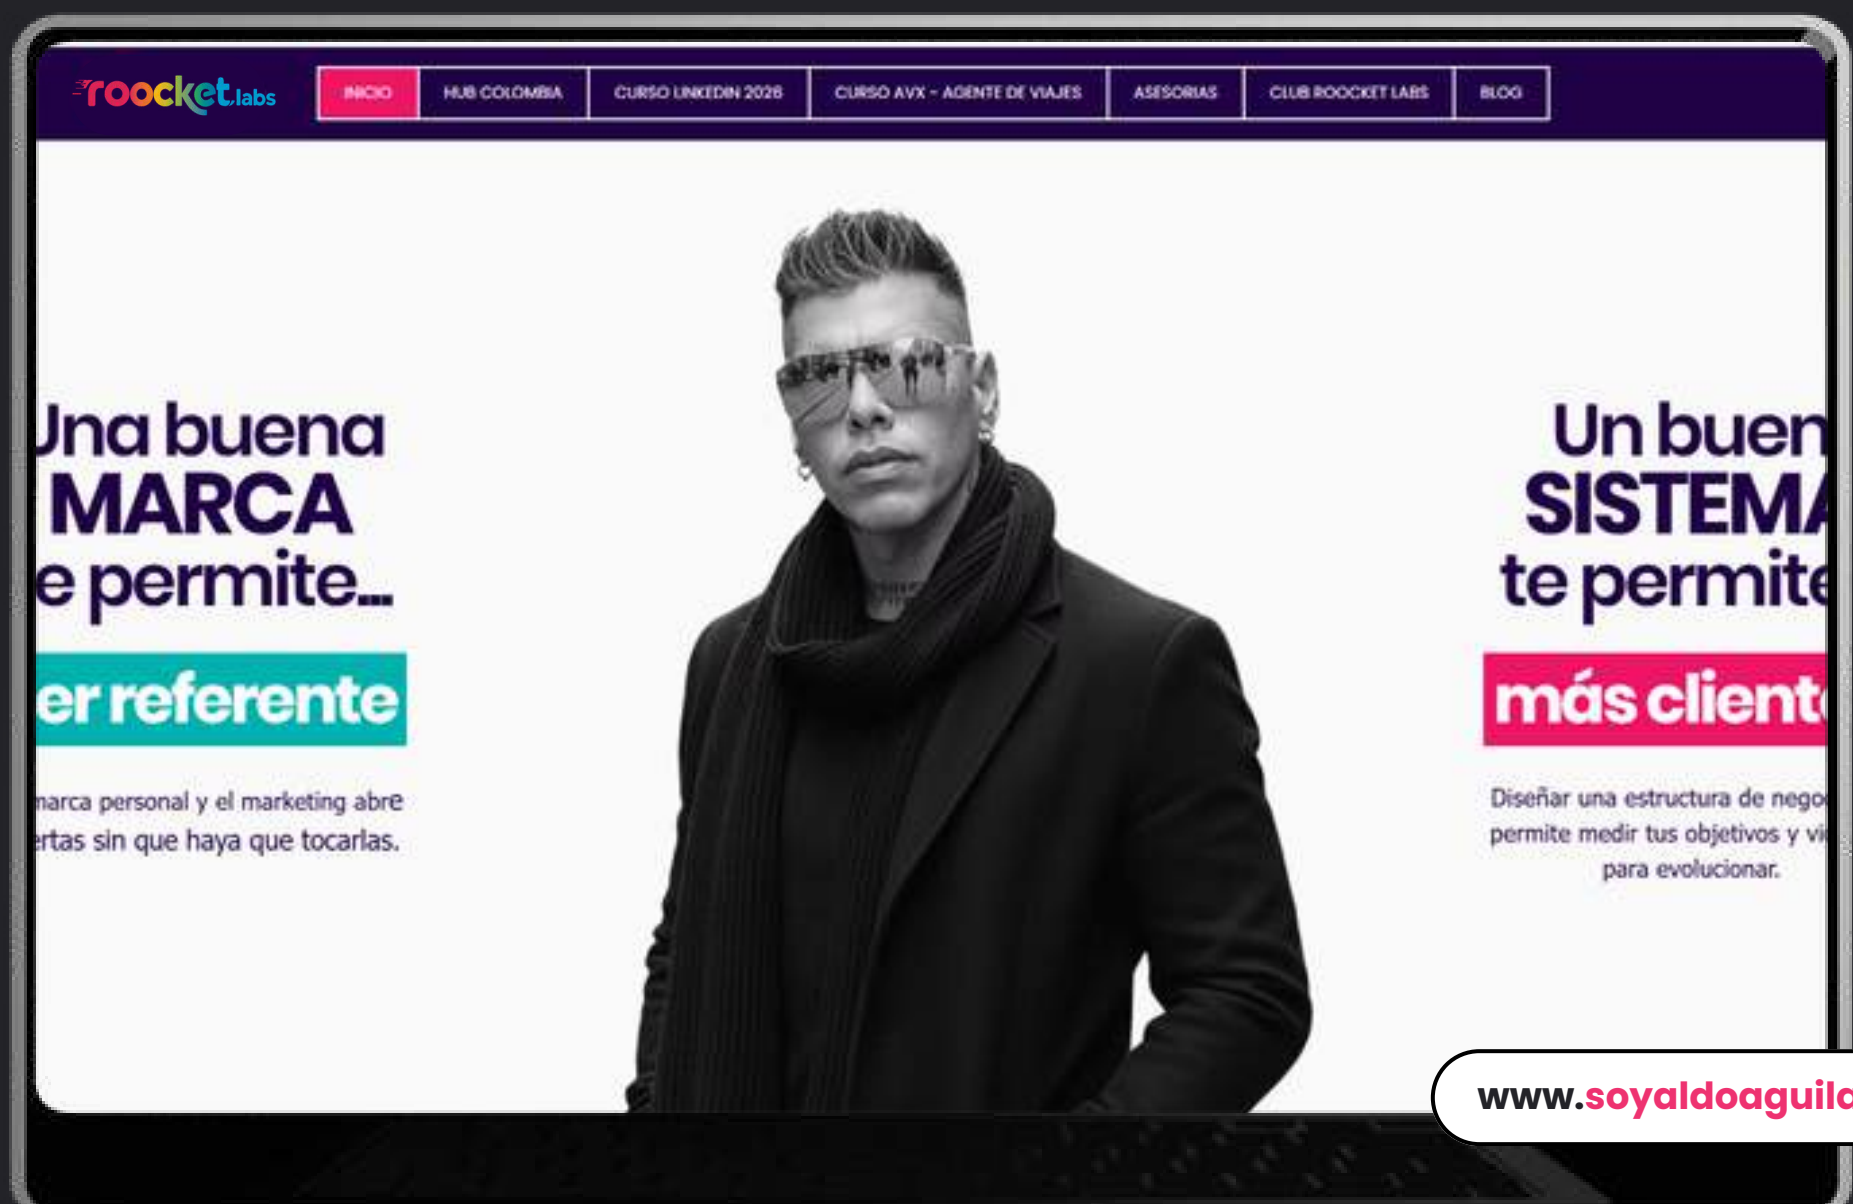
roocket.labs

INICIO | HUB COLOMBIA | CURSO LINKEDIN 2026 | CURSO AVX - AGENTE DE VIAJES | ASESORIAS | CLUB ROOCKET LABS | BLOG

Una buena MARCA e permite...

er referente

marca personal y el marketing abre ertas sin que haya que tocarlas.

Un buen SISTEMA te permite

más client

Diseñar una estructura de nego permite medir tus objetivos y vi para evolucionar.

www.soyaldoaguila